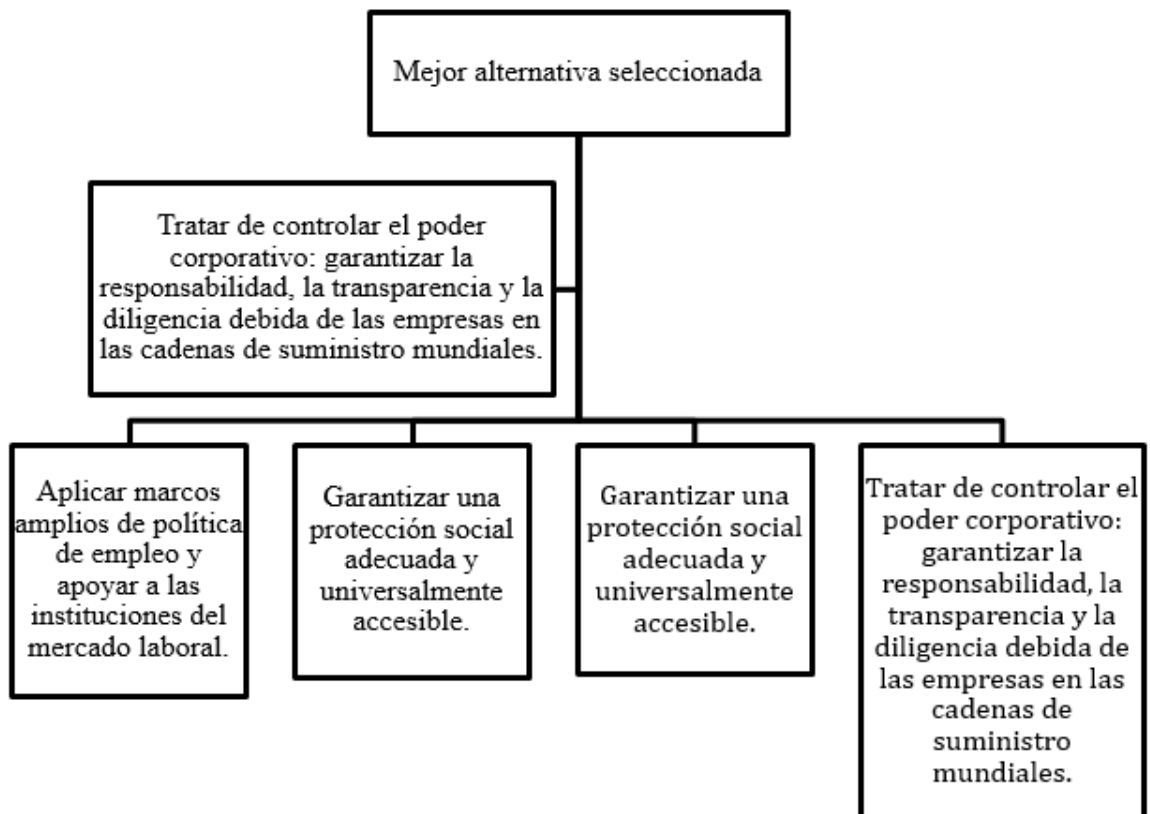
Mejor alternativa seleccionada

Tratar de controlar el poder corporativo: garantizar la responsabilidad, la transparencia y la diligencia debida de las empresas en las cadenas de suministro mundiales.

Aplicar marcos amplios de política de empleo y apoyar a las instituciones del mercado laboral.

Garantizar una protección social adecuada y universalmente accesible.

Garantizar una protección social adecuada y universalmente accesible.

Tratar de controlar el poder corporativo: garantizar la responsabilidad, la transparencia y la diligencia debida de las empresas en las cadenas de suministro mundiales.